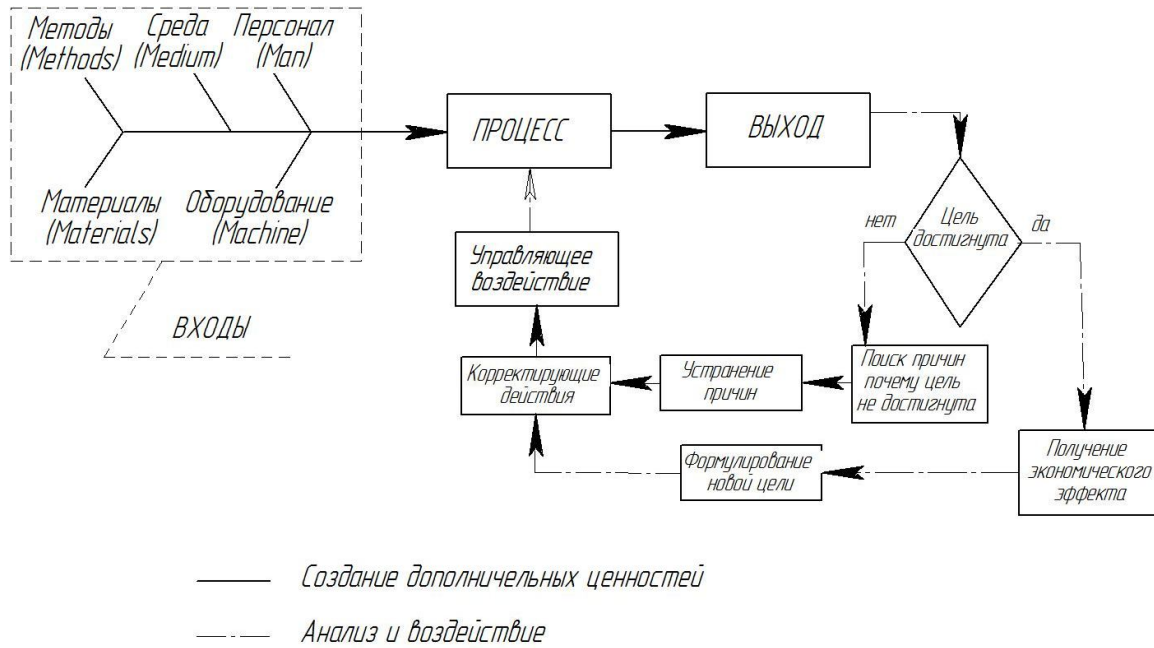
Методы (Methods)
Среда (Medium)
Персонал (Man)
Материалы (Materials)
Оборудование (Machine)
ВХОДЫ

ПРОЦЕСС
ВЫХОД

Цель достигнута
нет
да

Управляющее воздействие
Корректирующие действия
Устранение причин
Поиск причин почему цель не достигнута
Формулирование новой цели
Получение экономического эффекта

Создание дополничельных ценностей
Анализ и воздействие